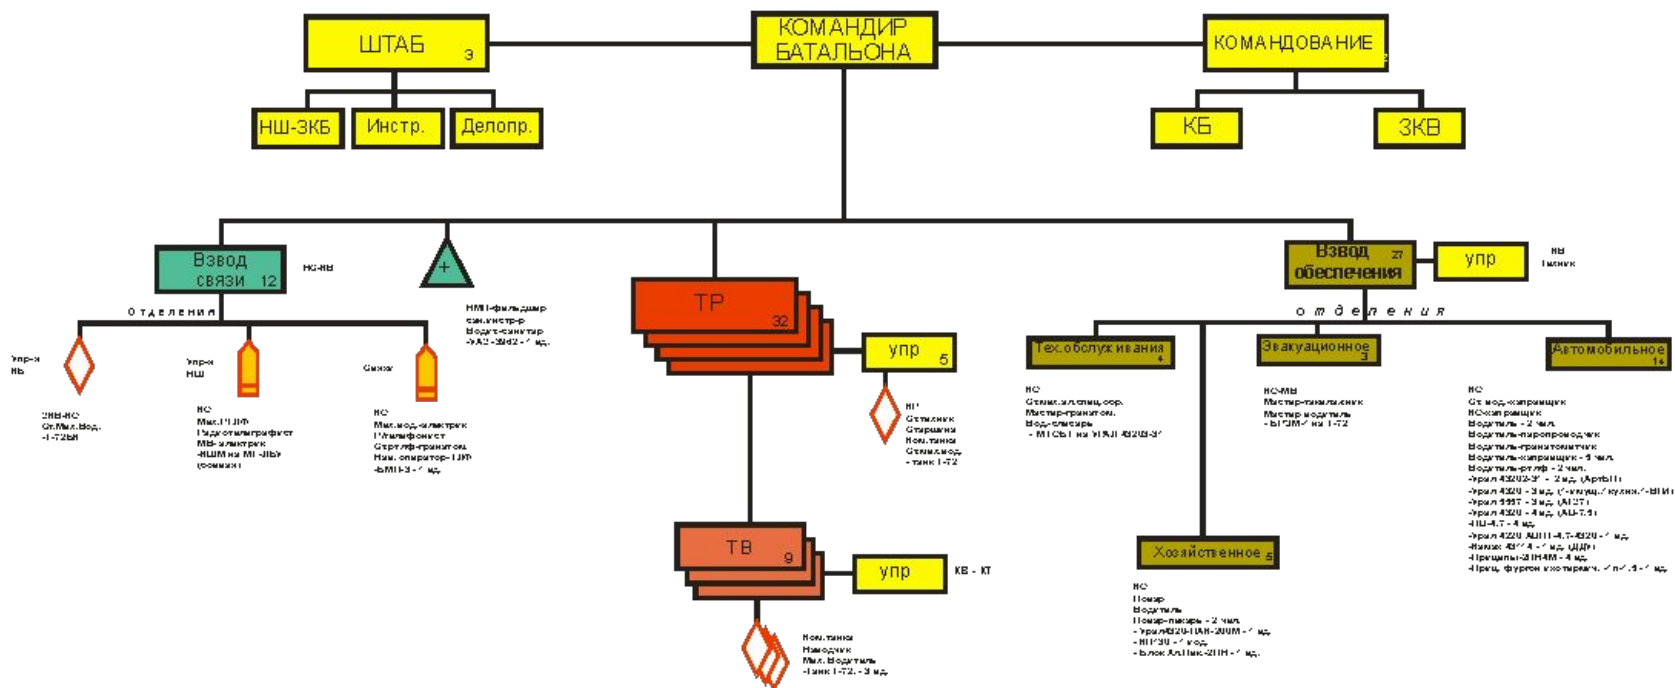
ШТАБ 3

КОМАНДИР БАТАЛЬОНА

КОМАНДОВАНИЕ

НШ-ЗКБ

Инстр.

Делопр.

КБ

ЗКВ

Взвод связи 12

НС-НВ

отделения

Упр-я НБ

ЗНВ-НС
Ст.Мех.Вод.
-Т-72БМ

Упр-я НШ

НС
Мех.П.ЛФ
Радиотелеграфист
МВ-электрик
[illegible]
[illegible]

Связи

НС
Мех.вод.-электрик
Р/телефонист
Ст.тлф-гранатом.
Нач. оператор-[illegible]
-БМП-3 - 1 ед.

НМП-фельдшер
сан.инстр-р
Водит-санитар
-УАЗ-3962 - 1 ед.

ТР 32

упр 5

НС
Ст.наводчик
Старшина
Ком.танка
Ст.мех.вод.
- танк Т-72

ТВ 9

упр

КВ - КТ

Ком.танка
Наводчик
Мех. Водитель
-танк Т-72 - 3 ед.

Взвод обеспечения 27

упр

НВ
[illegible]

отделения

Тех.обслуживания 4

Эвакуационное 3

Автомобильное 14

НС
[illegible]
Мастер-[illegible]
Вод.-слесарь
- МТО-БТ на УРАЛ 4320-31

НС-МВ
Мастер-такелажник
Мастер водитель
- БРЭМ-1 на Т-72

НС
Ст.вод.-заправщик
НС-заправщик
Водитель - 2 чел.
Водитель-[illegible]
Водитель-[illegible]
Водитель-заправщик - 5 чел.
Водитель-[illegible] - 2 чел.
-Урал 4320-31 - 2 ед. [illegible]
-Урал 4320 - 3 ед. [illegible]
-Урал 5557 - 3 ед. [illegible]
-Урал 4320 - 4 ед. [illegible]
-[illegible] - 4 ед.
-Урал 4320 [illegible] - 1 ед.
-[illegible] - 1 ед. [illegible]
-Прицеп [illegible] - 4 ед.
-Приц. фургон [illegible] - 1 ед.

Хозяйственное 5

НС
Повар
Водитель
Повар-пекарь - 2 чел.
- Урал 4320-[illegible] - 1 ед.
- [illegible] - 1 ед.
- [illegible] - 1 ед.